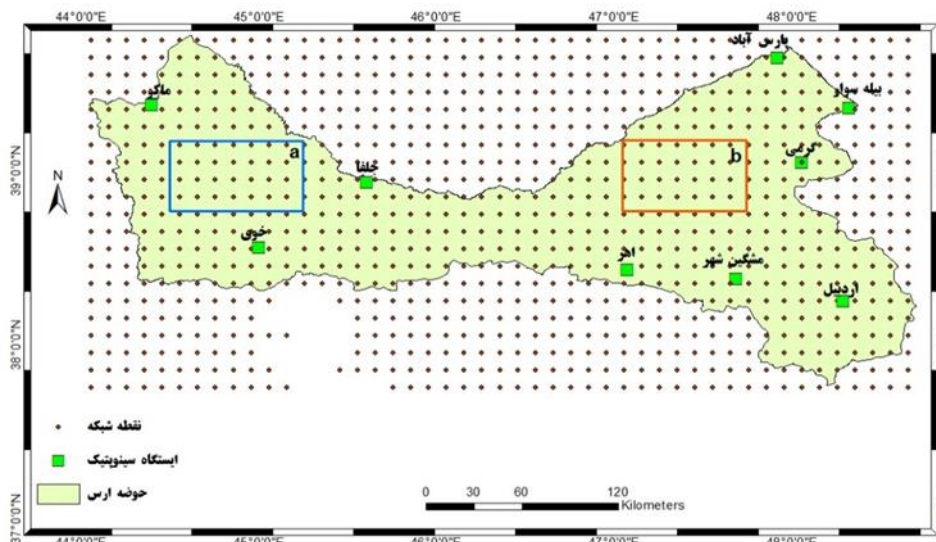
44°0'0"E
45°0'0"E
46°0'0"E
47°0'0"E
48°0'0"E

پارس آباد
ماکو
بیله سوار
a
b
گرمی
جلفا
N
39°0'0"N
خوی
اهر
مشگین شهر
اردبیل
38°0'0"N

نقطه شبکه
ایستگاه سینوپتیک
حوضه ارس

0 30 60 120
Kilometers

37°0'0"N
44°0'0"E
45°0'0"E
46°0'0"E
47°0'0"E
48°0'0"E